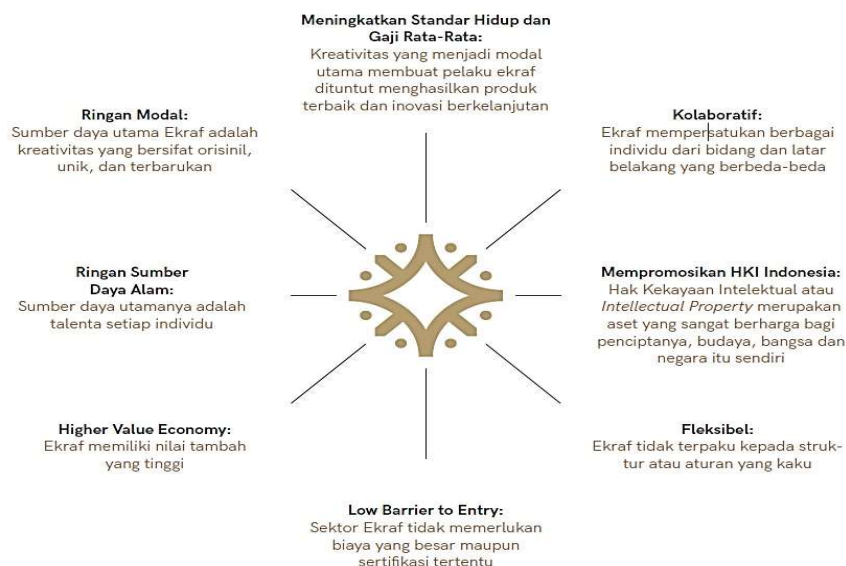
Meningkatkan Standar Hidup dan Gaji Rata-Rata:
Kreativitas yang menjadi modal utama membuat pelaku ekraf dituntut menghasilkan produk terbaik dan inovasi berkelanjutan

Ringan Modal:
Sumber daya utama Ekraf adalah kreativitas yang bersifat orisinil, unik, dan terbarukan

Kolaboratif:
Ekraf mempersatukan berbagai individu dari bidang dan latar belakang yang berbeda-beda

Ringan Sumber Daya Alam:
Sumber daya utamanya adalah talenta setiap individu

Mempromosikan HKI Indonesia:
Hak Kekayaan Intelektual atau Intellectual Property merupakan aset yang sangat berharga bagi penciptanya, budaya, bangsa dan negara itu sendiri

Higher Value Economy:
Ekraf memiliki nilai tambah yang tinggi

Fleksibel:
Ekraf tidak terpaku kepada struktur atau aturan yang kaku

Low Barrier to Entry:
Sektor Ekraf tidak memerlukan biaya yang besar maupun sertifikasi tertentu